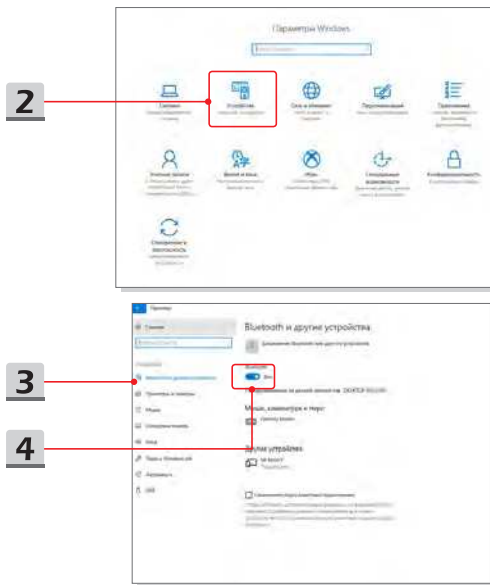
2

Параметры Windows

Система

Устройства

Сеть и Интернет

Персонализация

Приложения

Учетные записи

Время и язык

Игры

Специальные возможности

Конфиденциальность

Обновление и безопасность

3

4

Параметры

Главная

Bluetooth и другие устройства

Вкл.

Мышь, клавиатура и перо

Другие устройства

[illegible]